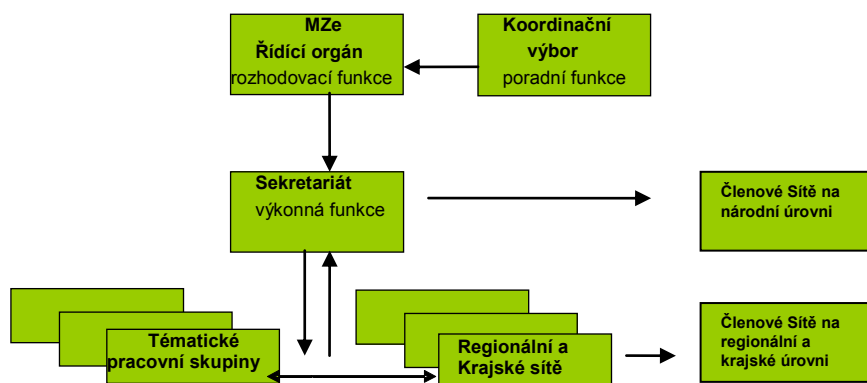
MZe
Řídící orgán
rozhodovací funkce

Koordinační
výbor
poradní funkce

Sekretariát
výkonná funkce

Členové Sítě na
národní úrovni

Tématické
pracovní skupiny

Regionální a
Krajské sítě

Členové Sítě na
regionální a
krajské úrovni